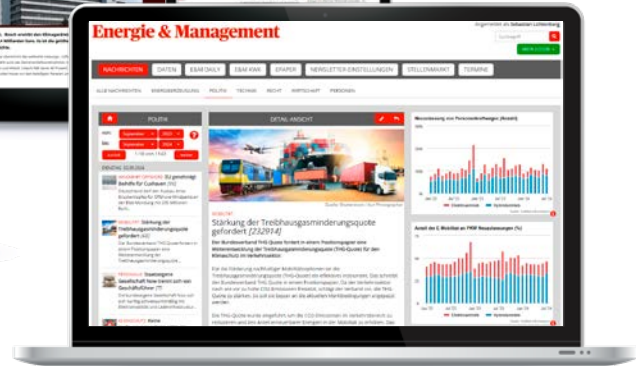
Energie & Management

NACHRICHTEN | DATEN | E&M DAILY | E&M KWK | EPAPER | NEWSLETTER-EINSTELLUNGEN | STELLENMARKT | TERMINE

ALLE NACHRICHTEN | ENERGIEERZEUGUNG | POLITIK | TECHNIK | RECHT | WIRTSCHAFT | PERSONEN

POLITIK

DETAIL-ANSICHT

Stärkung der Treibhausgasminderungsquote gefordert [232914]

Der Bundesverband THG-Quote fordert in einem Positionspapier eine Weiterentwicklung der Treibhausgasminderungsquote (THG-Quote) für den Klimaschutz im Verkehrssektor.

Stärkung der Treibhausgasminderungsquote gefordert

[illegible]